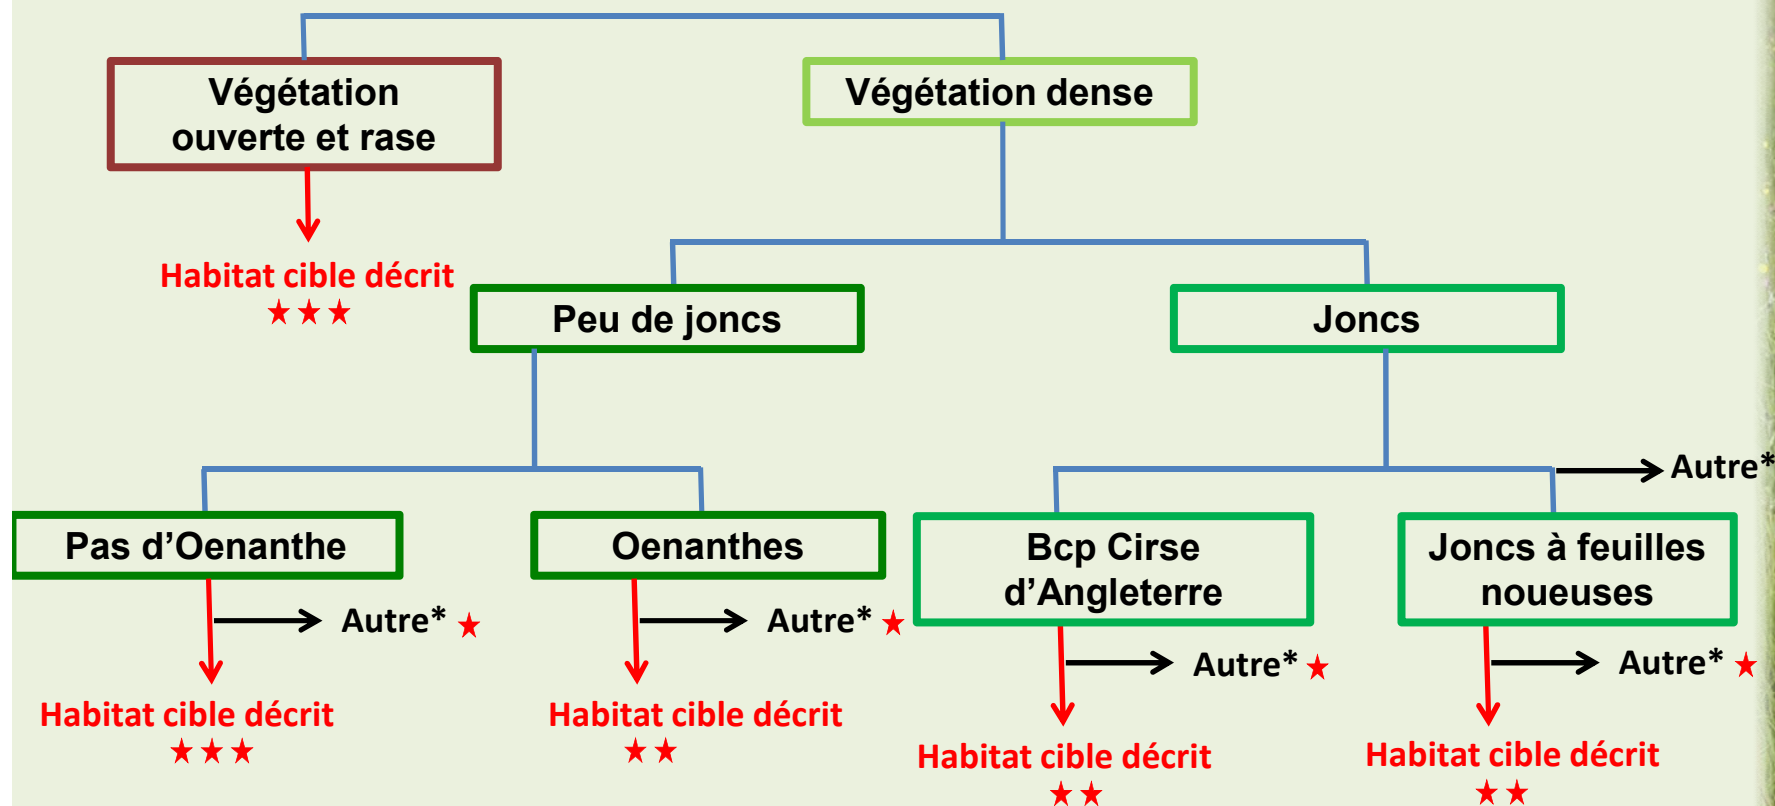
Végétation ouverte et rase

Végétation dense

Habitat cible décrit
★★★

Peu de joncs

Joncs

Autre*

Pas d'Oenanthe

Oenanthes

Bcp Cirse d'Angleterre

Joncs à feuilles noueuses

Autre* ★

Autre* ★

Autre* ★

Autre* ★

Habitat cible décrit
★★★

Habitat cible décrit
★★

Habitat cible décrit
★★

Habitat cible décrit
★★